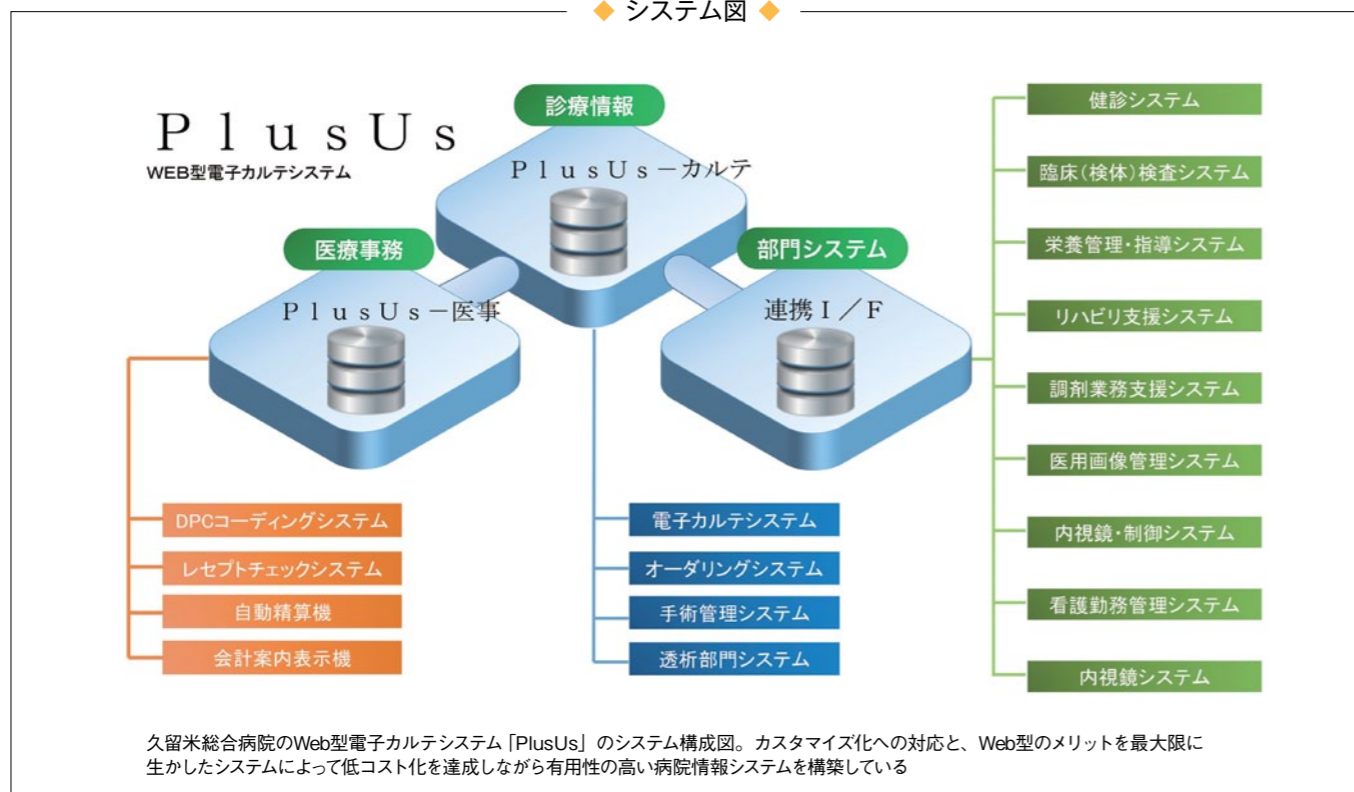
◆ システム図 ◆

PlusUs
WEB型電子カルテシステム

診療情報
PlusUs－カルテ

医療事務
PlusUs－医事

部門システム
連携I／F

DPCコーディングシステム
レセプトチェックシステム
自動精算機
会計案内表示機

電子カルテシステム
オーダリングシステム
手術管理システム
透析部門システム

健診システム
臨床(検体)検査システム
栄養管理・指導システム
リハビリ支援システム
調剤業務支援システム
医用画像管理システム
内視鏡・制御システム
看護勤務管理システム
内視鏡システム

久留米総合病院のWeb型電子カルテシステム「PlusUs」のシステム構成図。カスタマイズ化への対応と、Web型のメリットを最大限に生かしたシステムによって低コスト化を達成しながら有用性の高い病院情報システムを構築している